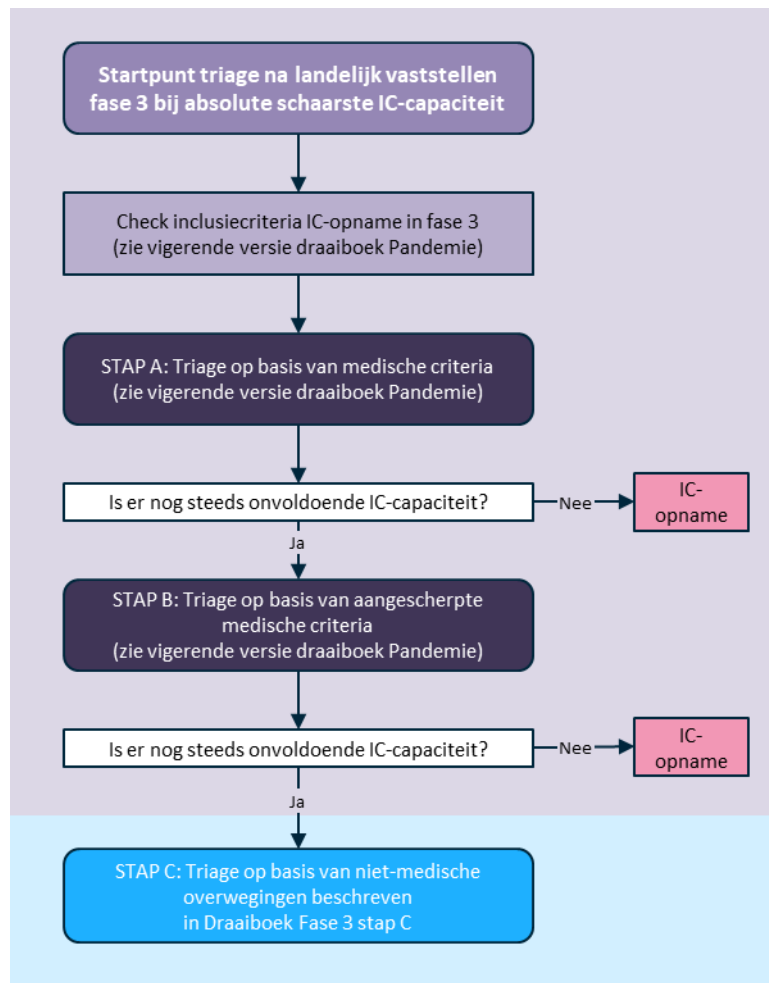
Startpunt triage na landelijk vaststellen fase 3 bij absolute schaarste IC-capaciteit

Check inclusiecriteria IC-opname in fase 3 (zie vigerende versie draaiboek Pandemie)

STAP A: Triage op basis van medische criteria (zie vigerende versie draaiboek Pandemie)

Is er nog steeds onvoldoende IC-capaciteit?

Nee

IC-opname

Ja

STAP B: Triage op basis van aangescherpte medische criteria (zie vigerende versie draaiboek Pandemie)

Is er nog steeds onvoldoende IC-capaciteit?

Nee

IC-opname

Ja

STAP C: Triage op basis van niet-medische overwegingen beschreven in Draaiboek Fase 3 stap C